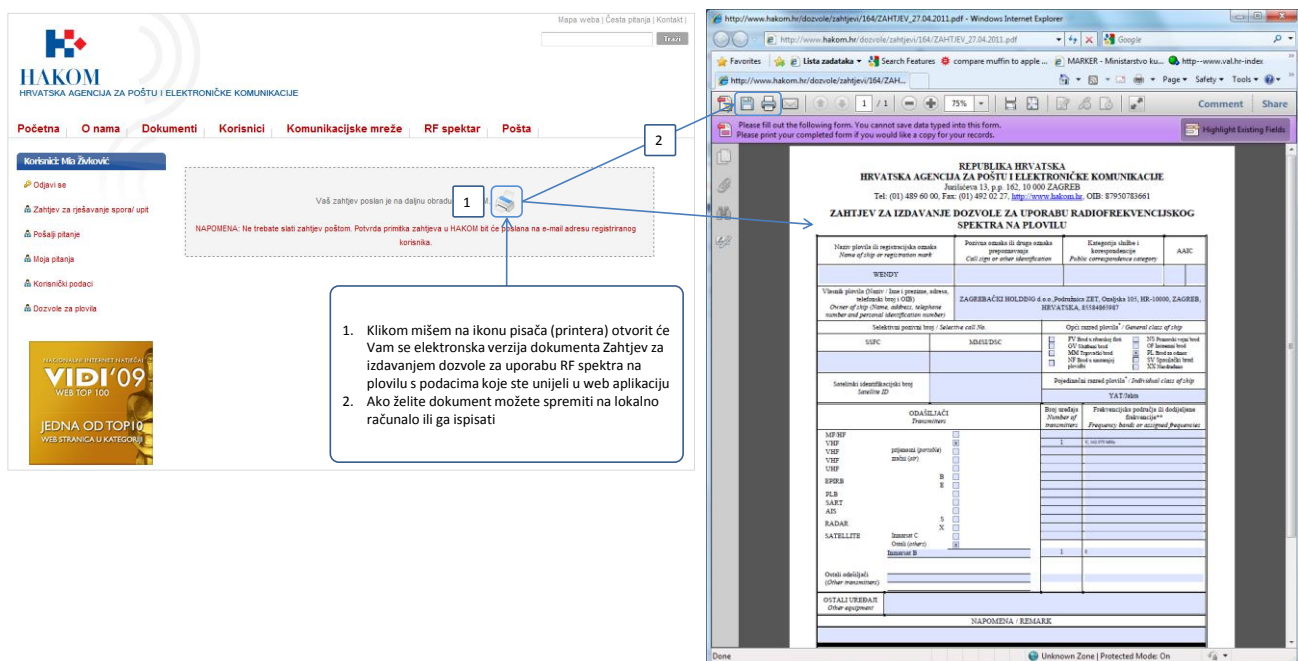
Mapa weba | Česta pitanja | Kontakt |

Traži

HAKOM
HRVATSKA AGENCIJA ZA POŠTU I ELEKTRONIČKE KOMUNIKACIJE

Početna | O nama | Dokumenti | Korisnici | Komunikacijske mreže | RF spektar | Pošta

Korisnici: Mia Živković

Odjavi se
Zahtjev za rješavanje spora/ upit
Pošalji pitanje
Moja pitanja
Korisnički podaci
Dozvole za plovila

NACIONALNI INTERNET NATJEČAJ
VIDI'09
WEB TOP 100
JEDNA OD TOP10
WEB STRANICA U KATEGORIJI

Vaš zahtjev poslan je na daljnu obradu u HAKOM.

NAPOMENA: Ne trebate slati zahtjev poštom. Potvrda primitka zahtjeva u HAKOM bit će poslana na e-mail adresu registriranog korisnika.

1

2

1. Klikom mišem na ikonu pisača (printera) otvorit će Vam se elektronska verzija dokumenta Zahtjev za izdavanjem dozvole za uporabu RF spektra na plovilu s podacima koje ste unijeli u web aplikaciju
2. Ako želite dokument možete spremiti na lokalno računalo ili ga ispisati

http://www.hakom.hr/dozvole/zahtjevi/164/ZAHTJEV_27.04.2011.pdf - Windows Internet Explorer

http://www.hakom.hr/dozvole/zahtjevi/164/ZAHTJEV_27.04.2011.pdf

Google

Favorites | Lista zadataka | Search Features | compare muffin to apple ... | MARKER - Ministarstvo ku... | http--www.val.hr-index

http://www.hakom.hr/dozvole/zahtjevi/164/ZAH...

Page | Safety | Tools

1 / 1 | 75% | Comment | Share

Please fill out the following form. You cannot save data typed into this form.
Please print your completed form if you would like a copy for your records.

Highlight Existing Fields

REPUBLIKA HRVATSKA
HRVATSKA AGENCIJA ZA POŠTU I ELEKTRONIČKE KOMUNIKACIJE
Jurišićeva 13, p.p. 162, 10 000 ZAGREB
Tel: (01) 489 60 00, Fax: (01) 492 02 27, http://www.hakom.hr, OIB: 87950783661

ZAHTJEV ZA IZDAVANJE DOZVOLE ZA UPORABU RADIOFREKVENCIJSKOG SPEKTRA NA PLOVILU

| Naziv plovila ili registracijska oznaka / Name of ship or registration mark | Pozivna oznaka ili drugo oznaka prepoznavanja / Call sign or other identification | Kategorija službe i korespondencije / Public correspondence category | AAIC |
|---|---|---|---|
| WENDY | | | |

Vlasnik plovila (Naziv / Ime i prezime, adresa, telefonski broj i OIB) / Owner of ship (Name, address, telephone number and personal identification number): ZAGREBAČKI HOLDING d.o.o.,Podružnica ZET, Ozaljska 105, HR-10000, ZAGREB, HRVATSKA, 85584865987

Selektivni pozivni broj / Selective call No. | Opći razred plovila / General class of ship
SSFC | MMSI/DSC
FV Brod u ribarskoj floti | GV Službeni brod | MM Trgovački brod | NF Brod u unutarnjoj plovidbi | NS Pomorsko-vojni brod | OF Istraživački brod | PL Brod za odmor | SV Spasilački brod | XX Neodređeno

Satelitski identifikacijski broj / Satellite ID | Pojedinačni razred plovila / Individual class of ship: YAT/Jahta

ODAŠILJAČI / Transmitters | Broj uređaja / Number of transmitters | Frekvencijsko područje ili dodijeljene frekvencije / Frequency bands or assigned frequencies
MF/HF
VHF
VHF prijenosni (portable)
VHF ručni (air)
UHF
EPIRB B E
PLB
SART
AIS
RADAR S X
SATELLITE Inmarsat C, Ostali (others), Inmarsat B
1 | 1

Ostali odašiljači (Other transmitters)

OSTALI UREĐAJI / Other equipment

NAPOMENA / REMARK

Done | Unknown Zone | Protected Mode: On